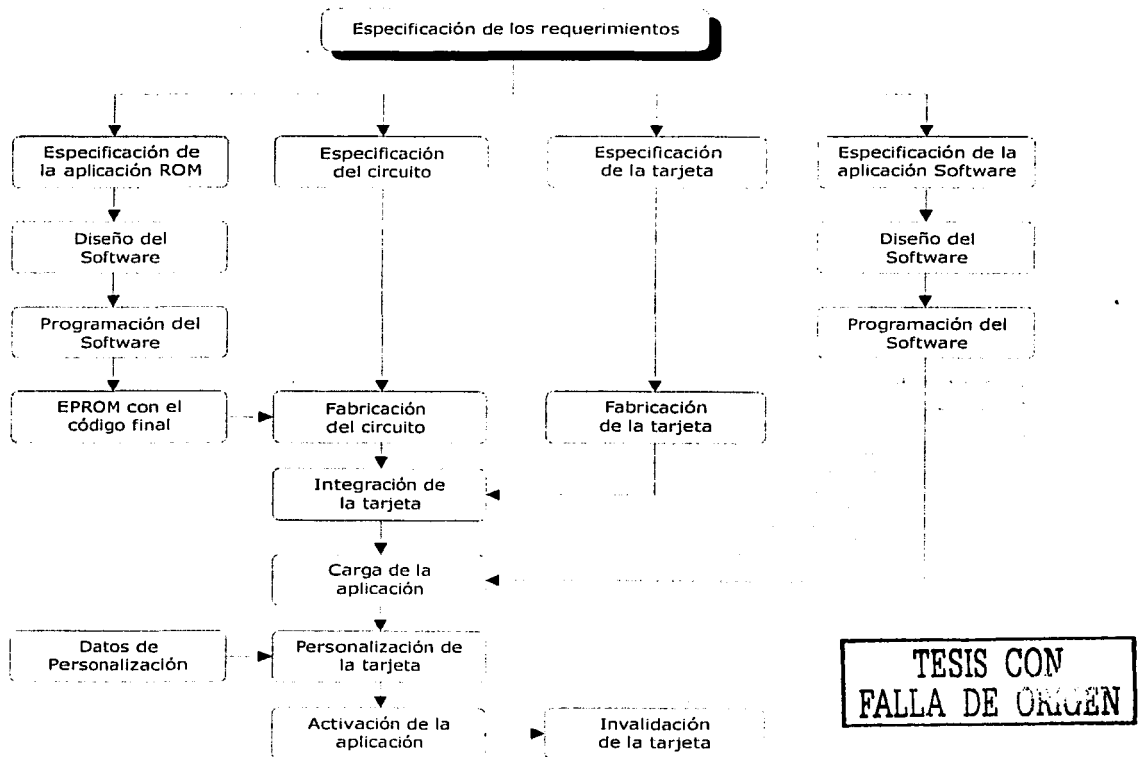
Especificación de los requerimientos

Especificación de la aplicación ROM

Especificación del circuito

Especificación de la tarjeta

Especificación de la aplicación Software

Diseño del Software

Diseño del Software

Programación del Software

Programación del Software

EPROM con el código final

Fabricación del circuito

Fabricación de la tarjeta

Integración de la tarjeta

Carga de la aplicación

Datos de Personalización

Personalización de la tarjeta

Activación de la aplicación

Invalidación de la tarjeta

TESIS CON FALLA DE ORIGEN